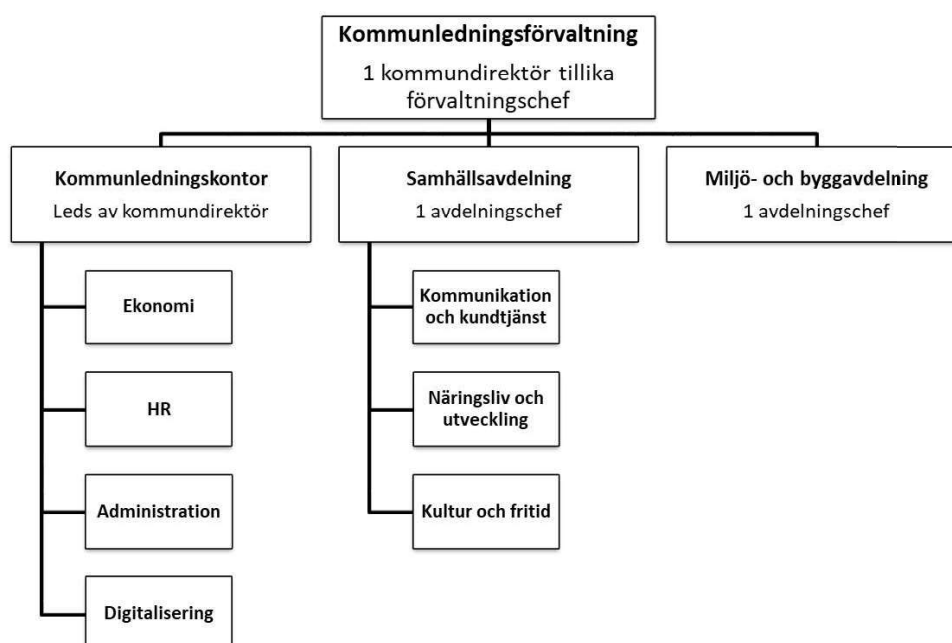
Kommunledningsförvaltning
1 kommundirektör tillika förvaltningschef

Kommunledningskontor
Leds av kommundirektör

Samhällsavdelning
1 avdelningschef

Miljö- och byggavdelning
1 avdelningschef

Ekonomi

HR

Administration

Digitalisering

Kommunikation och kundtjänst

Näringsliv och utveckling

Kultur och fritid